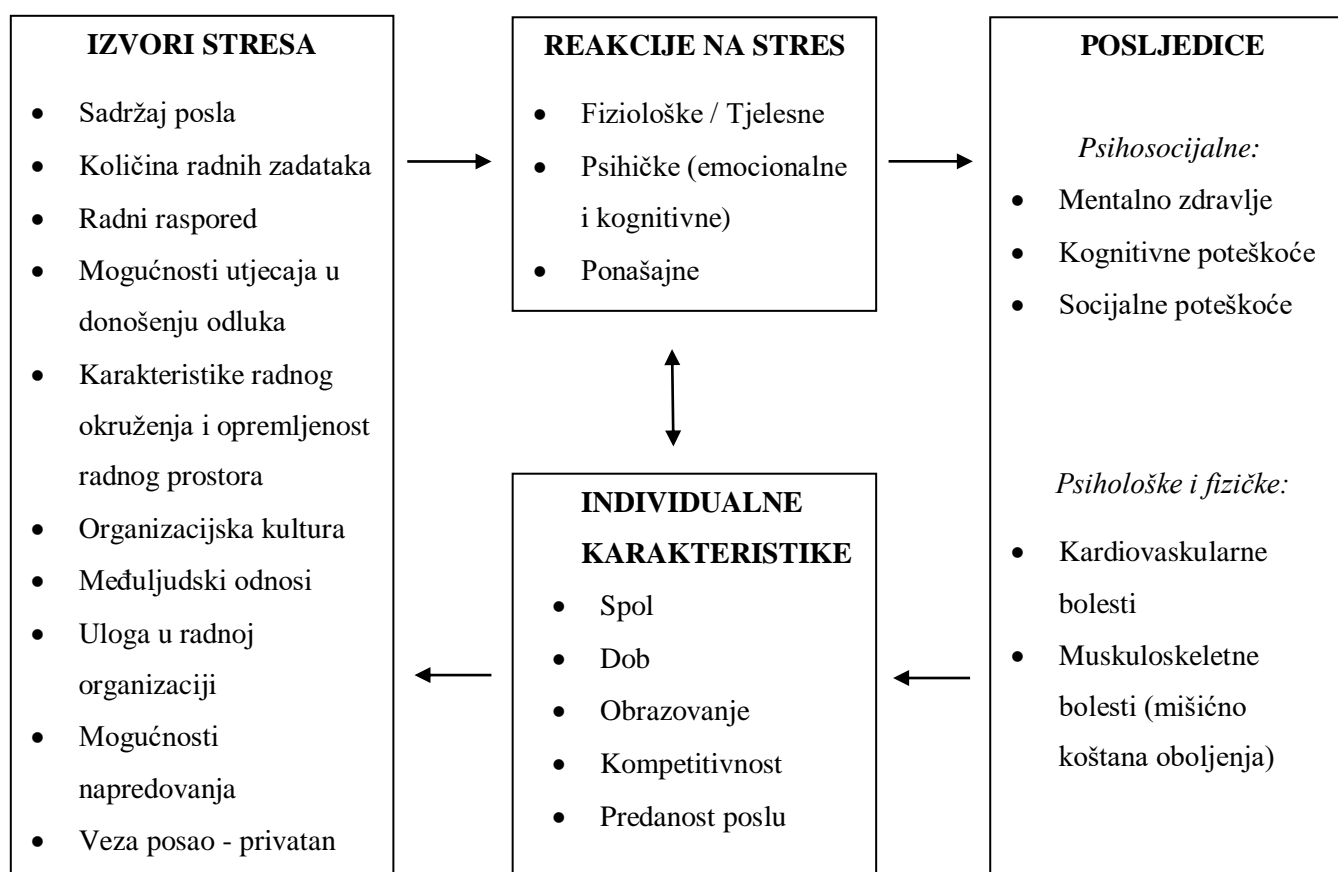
IZVORI STRESA

- Sadržaj posla
- Količina radnih zadataka
- Radni raspored
- Mogućnosti utjecaja u donošenju odluka
- Karakteristike radnog okruženja i opremljenost radnog prostora
- Organizacijska kultura
- Međuljudski odnosi
- Uloga u radnoj organizaciji
- Mogućnosti napredovanja
- Veza posao - privatan

REAKCIJE NA STRES

- Fiziološke / Tjelesne
- Psihičke (emocionalne i kognitivne)
- Ponašajne

INDIVIDUALNE KARAKTERISTIKE

- Spol
- Dob
- Obrazovanje
- Kompetitivnost
- Predanost poslu

POSLJEDICE

*Psihosocijalne:*

- Mentalno zdravlje
- Kognitivne poteškoće
- Socijalne poteškoće

*Psihološke i fizičke:*

- Kardiovaskularne bolesti
- Muskuloskeletne bolesti (mišićno koštana oboljenja)